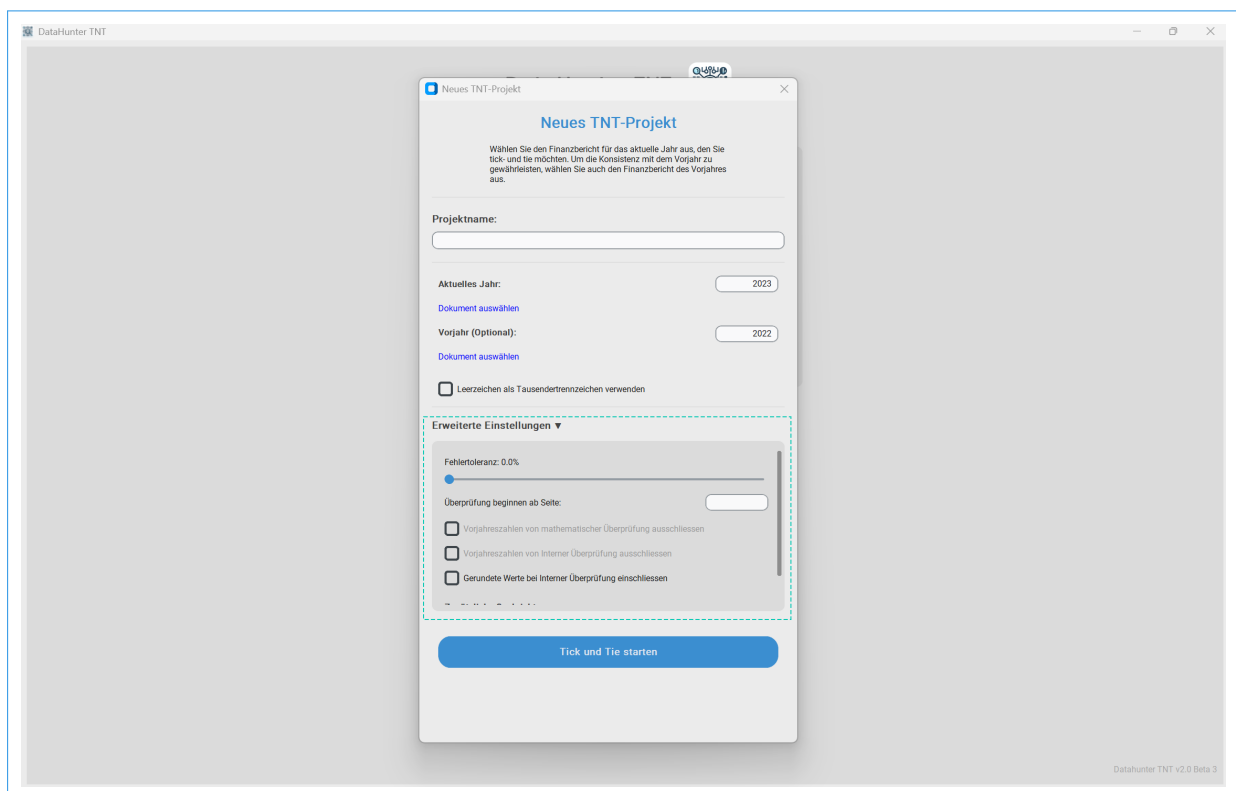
DataHunter TNT

Neues TNT-Projekt

Neues TNT-Projekt

Wählen Sie den Finanzbericht für das aktuelle Jahr aus, den Sie tick- und tie möchten. Um die Konsistenz mit dem Vorjahr zu gewährleisten, wählen Sie auch den Finanzbericht des Vorjahres aus.

Projektname:

Aktuelles Jahr: 2023

Dokument auswählen

Vorjahr (Optional): 2022

Dokument auswählen

Leerzeichen als Tausendertrennzeichen verwenden

Erweiterte Einstellungen ▼

Fehlertoleranz: 0.0%

Überprüfung beginnen ab Seite:

Vorjahreszahlen von mathematischer Überprüfung ausschliessen

Vorjahreszahlen von Interner Überprüfung ausschliessen

Gerundete Werte bei Interner Überprüfung einschliessen

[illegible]

Tick und Tie starten

Datahunter TNT v2.0 Beta 3